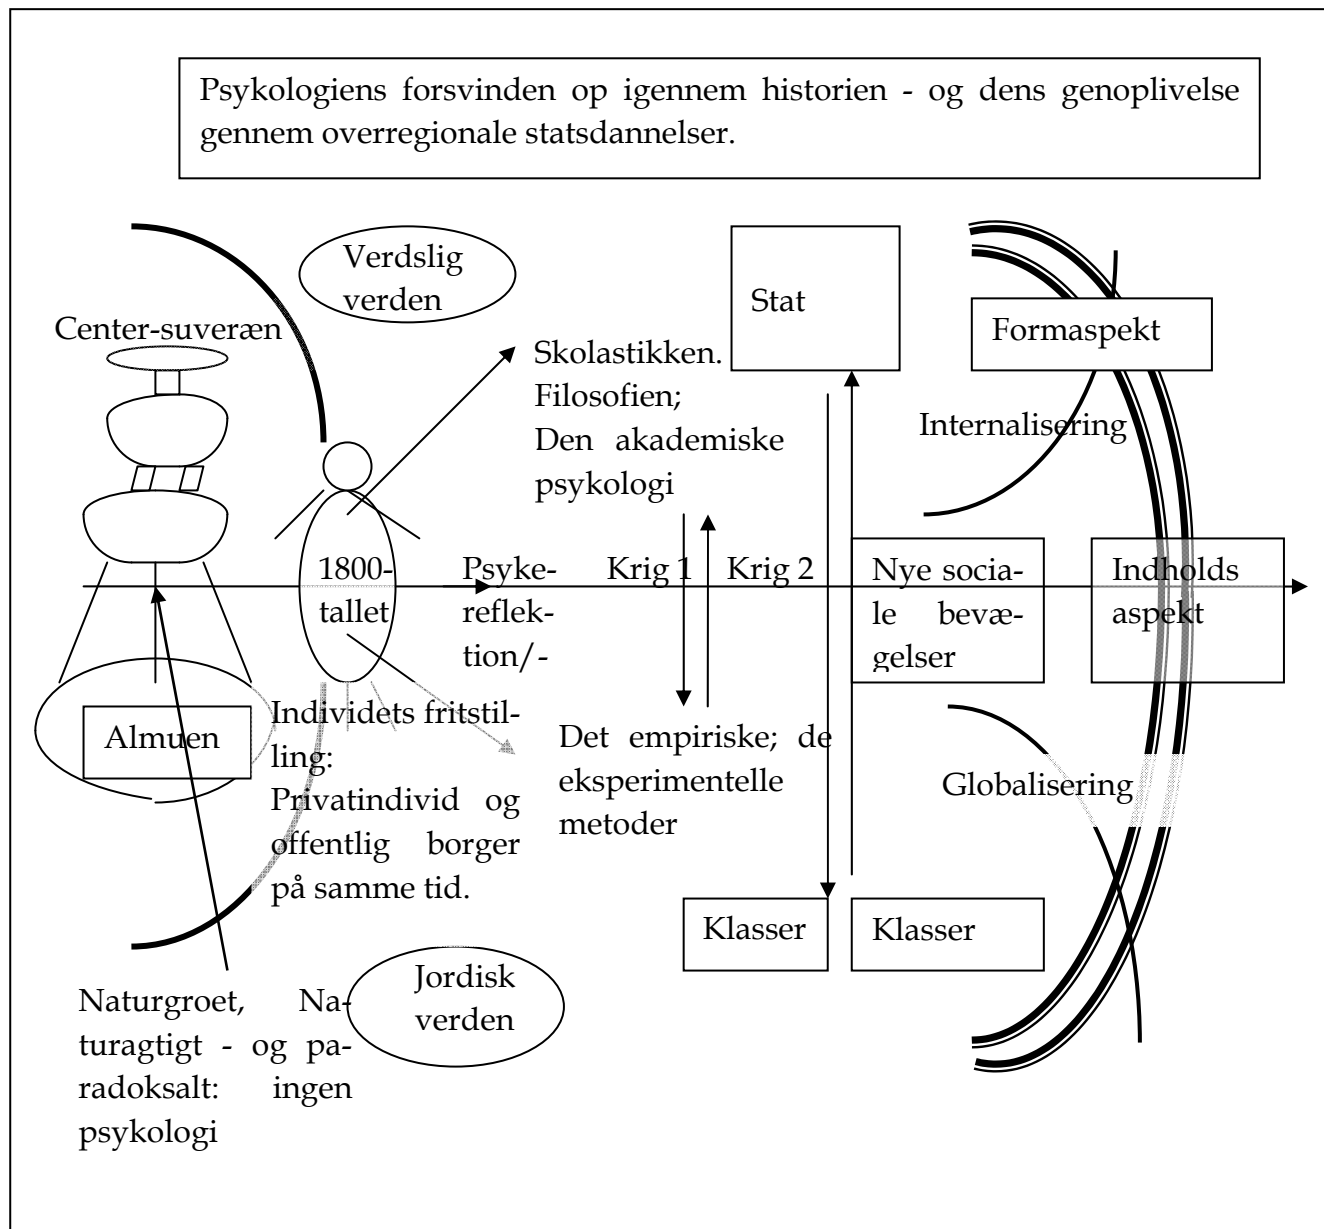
Psykologiens forsvinden op igennem historien - og dens genoplivelse gennem overregionale statsdannelser.

Verdslig verden

Center-suveræn

Skolastikken. Filosofien; Den akademiske psykologi

Stat

Formaspekt

Internalisering

1800-tallet

Psykerefleksion/-

Krig 1

Krig 2

Nye sociale bevægelser

Indholds aspekt

Almuen

Individets fritstilling: Privatindivid og offentlig borger på samme tid.

Det empiriske; de eksperimentelle metoder

Globalisering

Klasser

Klasser

Naturgroet, Naturagtigt - og paradoksalt: ingen psykologi

Jordisk verden